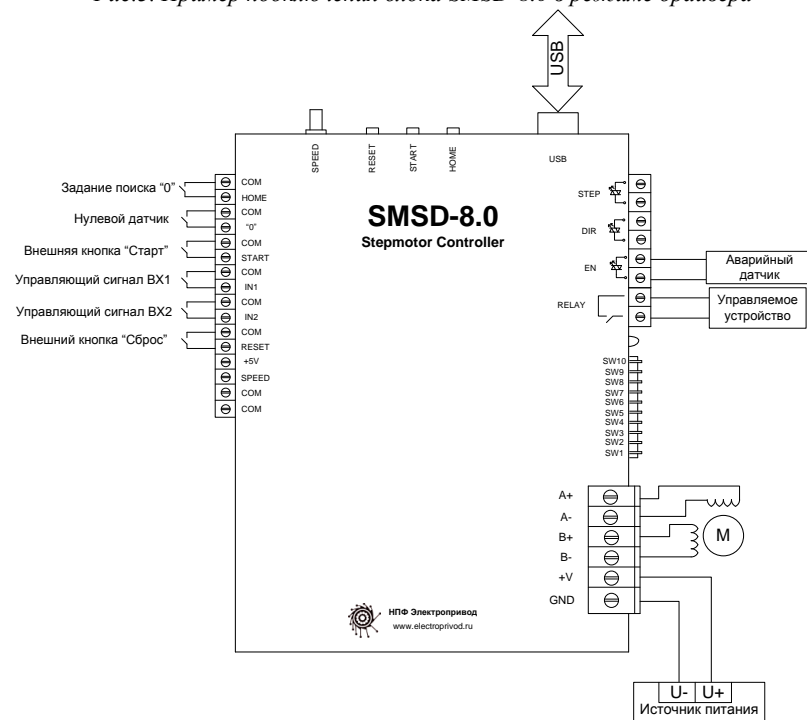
Рис.3. Пример подключения блока SMSD-8.0 в режиме драйвера

USB

SPEED RESET START HOME USB

Задание поиска “0”
Нулевой датчик
Внешняя кнопка “Старт”
Управляющий сигнал ВХ1
Управляющий сигнал ВХ2
Внешний кнопка “Сброс”

COM
HOME
COM
“0”
COM
START
COM
IN1
COM
IN2
COM
RESET
+5V
SPEED
COM
COM

SMSD-8.0
Stepmotor Controller

STEP
DIR
EN
RELAY

Аварийный датчик
Управляемое устройство

SW10
SW9
SW8
SW7
SW6
SW5
SW4
SW3
SW2
SW1

A+
A-
B+
B-
+V
GND

M

НПФ Электропривод
www.electroprivod.ru

U- U+
Источник питания